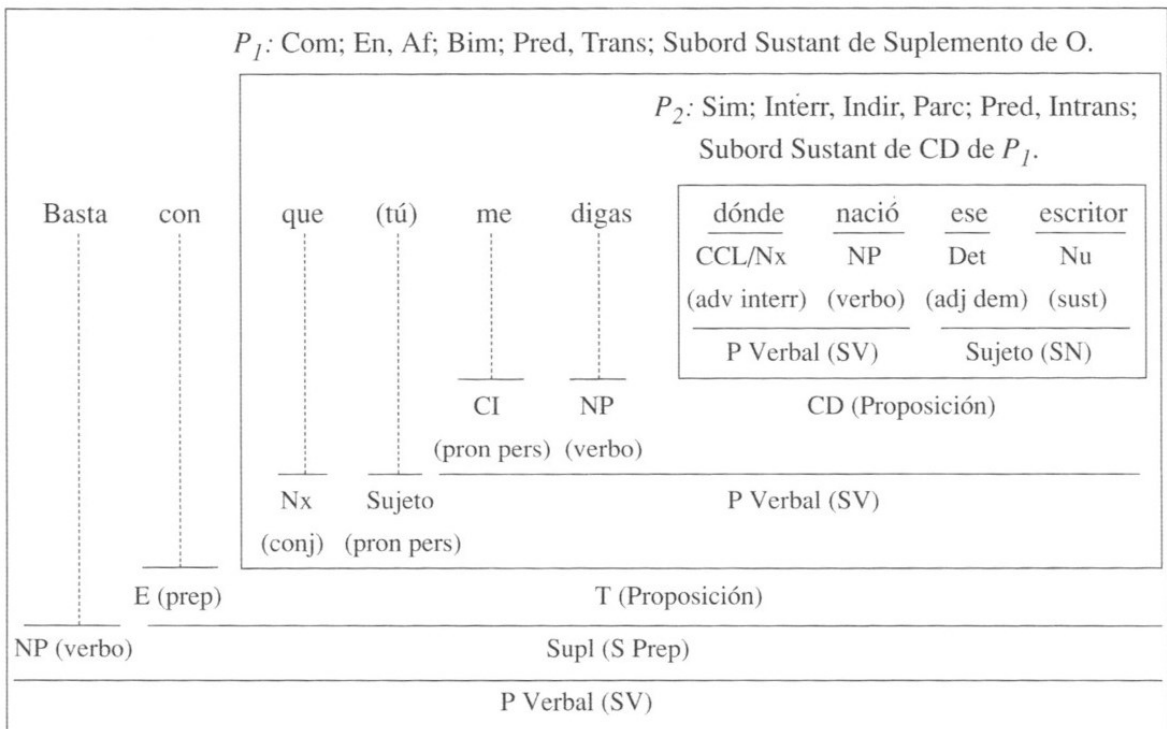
$P_1$: Com; En, Af; Bim; Pred, Trans; Subord Sustant de Suplemento de O.

$P_2$: Sim; Interr, Indir, Parc; Pred, Intrans; Subord Sustant de CD de $P_1$.

Basta con que (tú) me digas dónde nació ese escritor

| dónde | nació | ese | escritor |
|---|---|---|---|
| CCL/Nx | NP | Det | Nu |
| (adv interr) | (verbo) | (adj dem) | (sust) |

P Verbal (SV) Sujeto (SN)

CI (pron pers) NP (verbo) CD (Proposición)

Nx (conj) Sujeto (pron pers) P Verbal (SV)

E (prep) T (Proposición)

NP (verbo) Supl (S Prep)

P Verbal (SV)